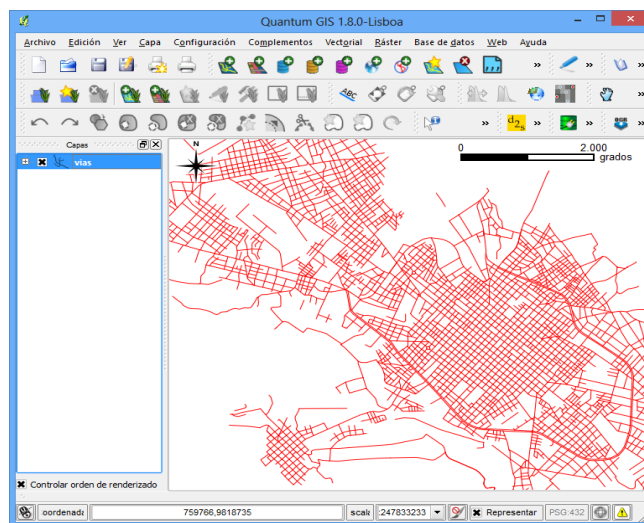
Quantum GIS 1.8.0-Lisboa

Archivo Edición Ver Capa Configuración Complementos Vectorial Ráster Base de datos Web Ayuda

Capas

vias

N

0 2.000 grados

Controlar orden de renderizado

oordenada 759766,9818735 scala 247833233 Representar PSG:432